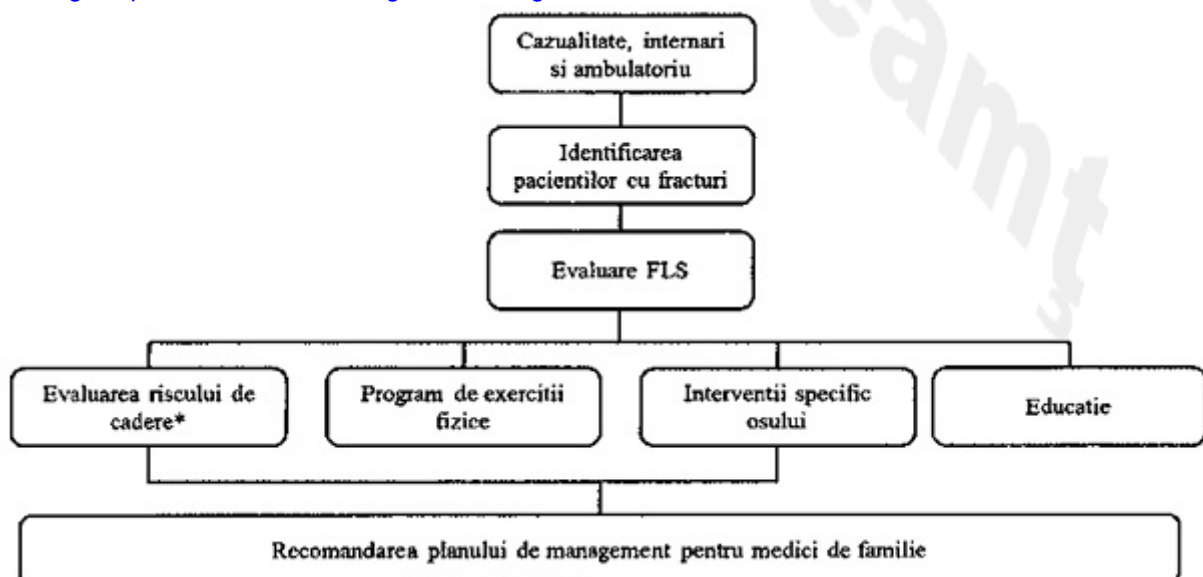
Cazualitate, internari si ambulatoriu

Identificarea pacientilor cu fracturi

Evaluare FLS

Evaluarea riscului de cadere*

Program de exercitii fizice

Interventii specific osului

Educatie

Recomandarea planului de management pentru medici de familie